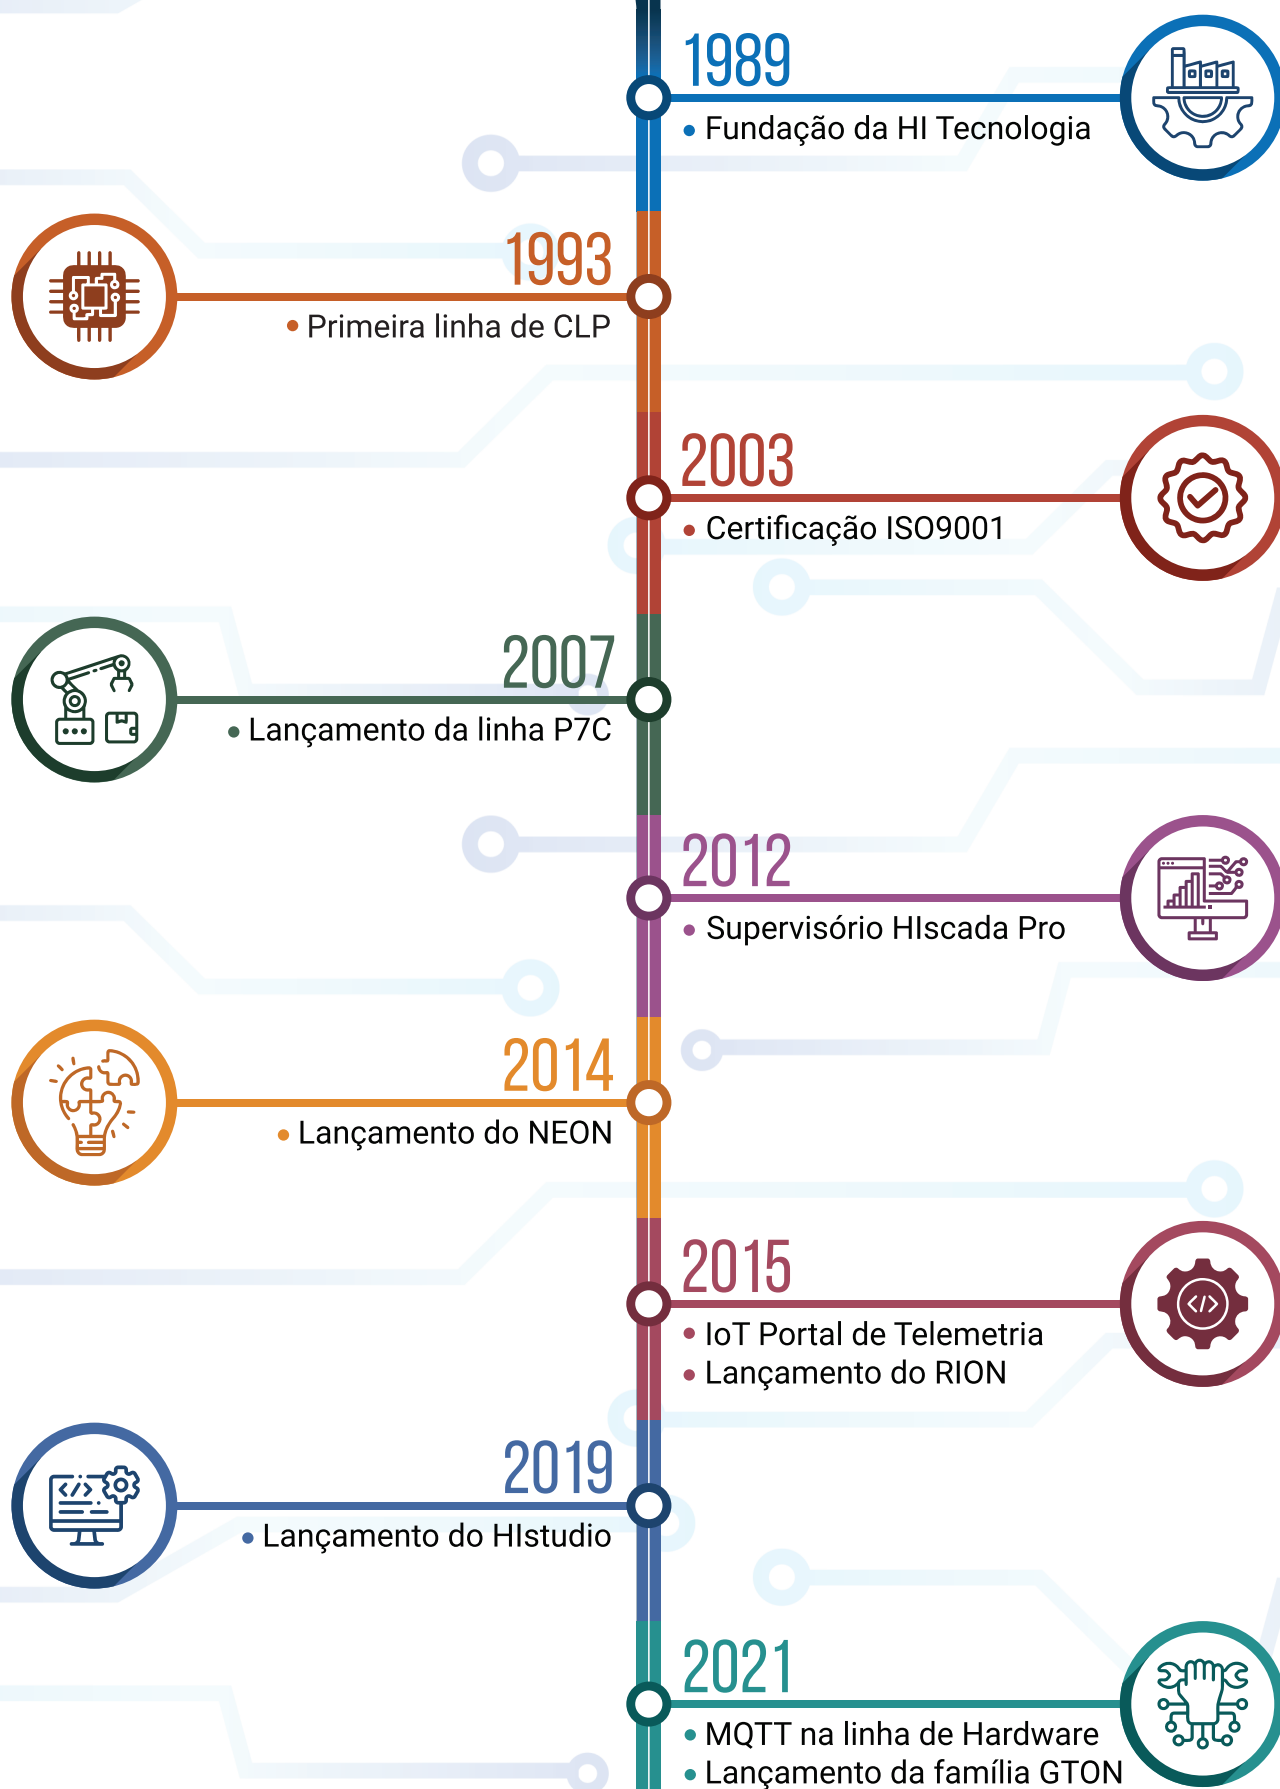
1989
• Fundação da HI Tecnologia

1993
• Primeira linha de CLP

2003
• Certificação ISO9001

2007
• Lançamento da linha P7C

2012
• Supervisório HIscada Pro

2014
• Lançamento do NEON

2015
• IoT Portal de Telemetria
• Lançamento do RION

2019
• Lançamento do HIstudio

2021
• MQTT na linha de Hardware
• Lançamento da família GTON